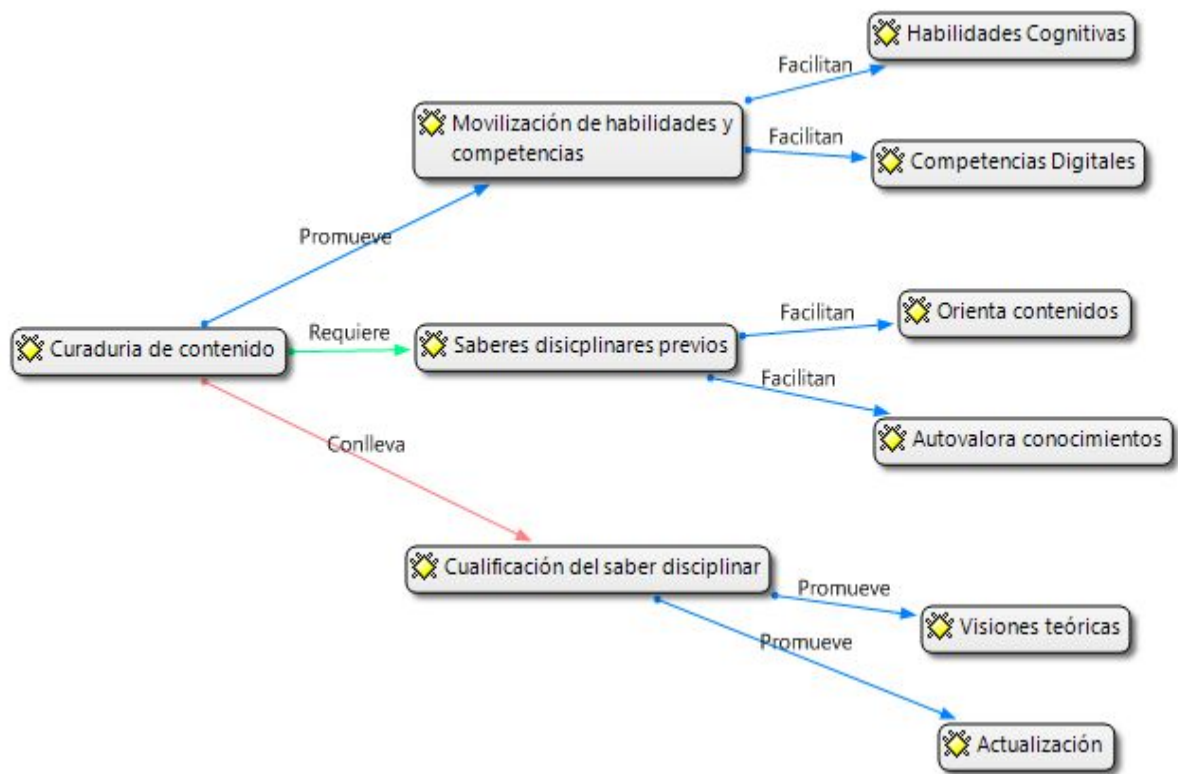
Habilidades Cognitivas

Facilitan

Movilización de habilidades y competencias

Facilitan

Competencias Digitales

Promueve

Facilitan

Orienta contenidos

Curaduria de contenido

Requiere

Saberes disicplinares previos

Facilitan

Autovalora conocimientos

Conlleva

Cualificación del saber disciplinar

Promueve

Visiones teóricas

Promueve

Actualización